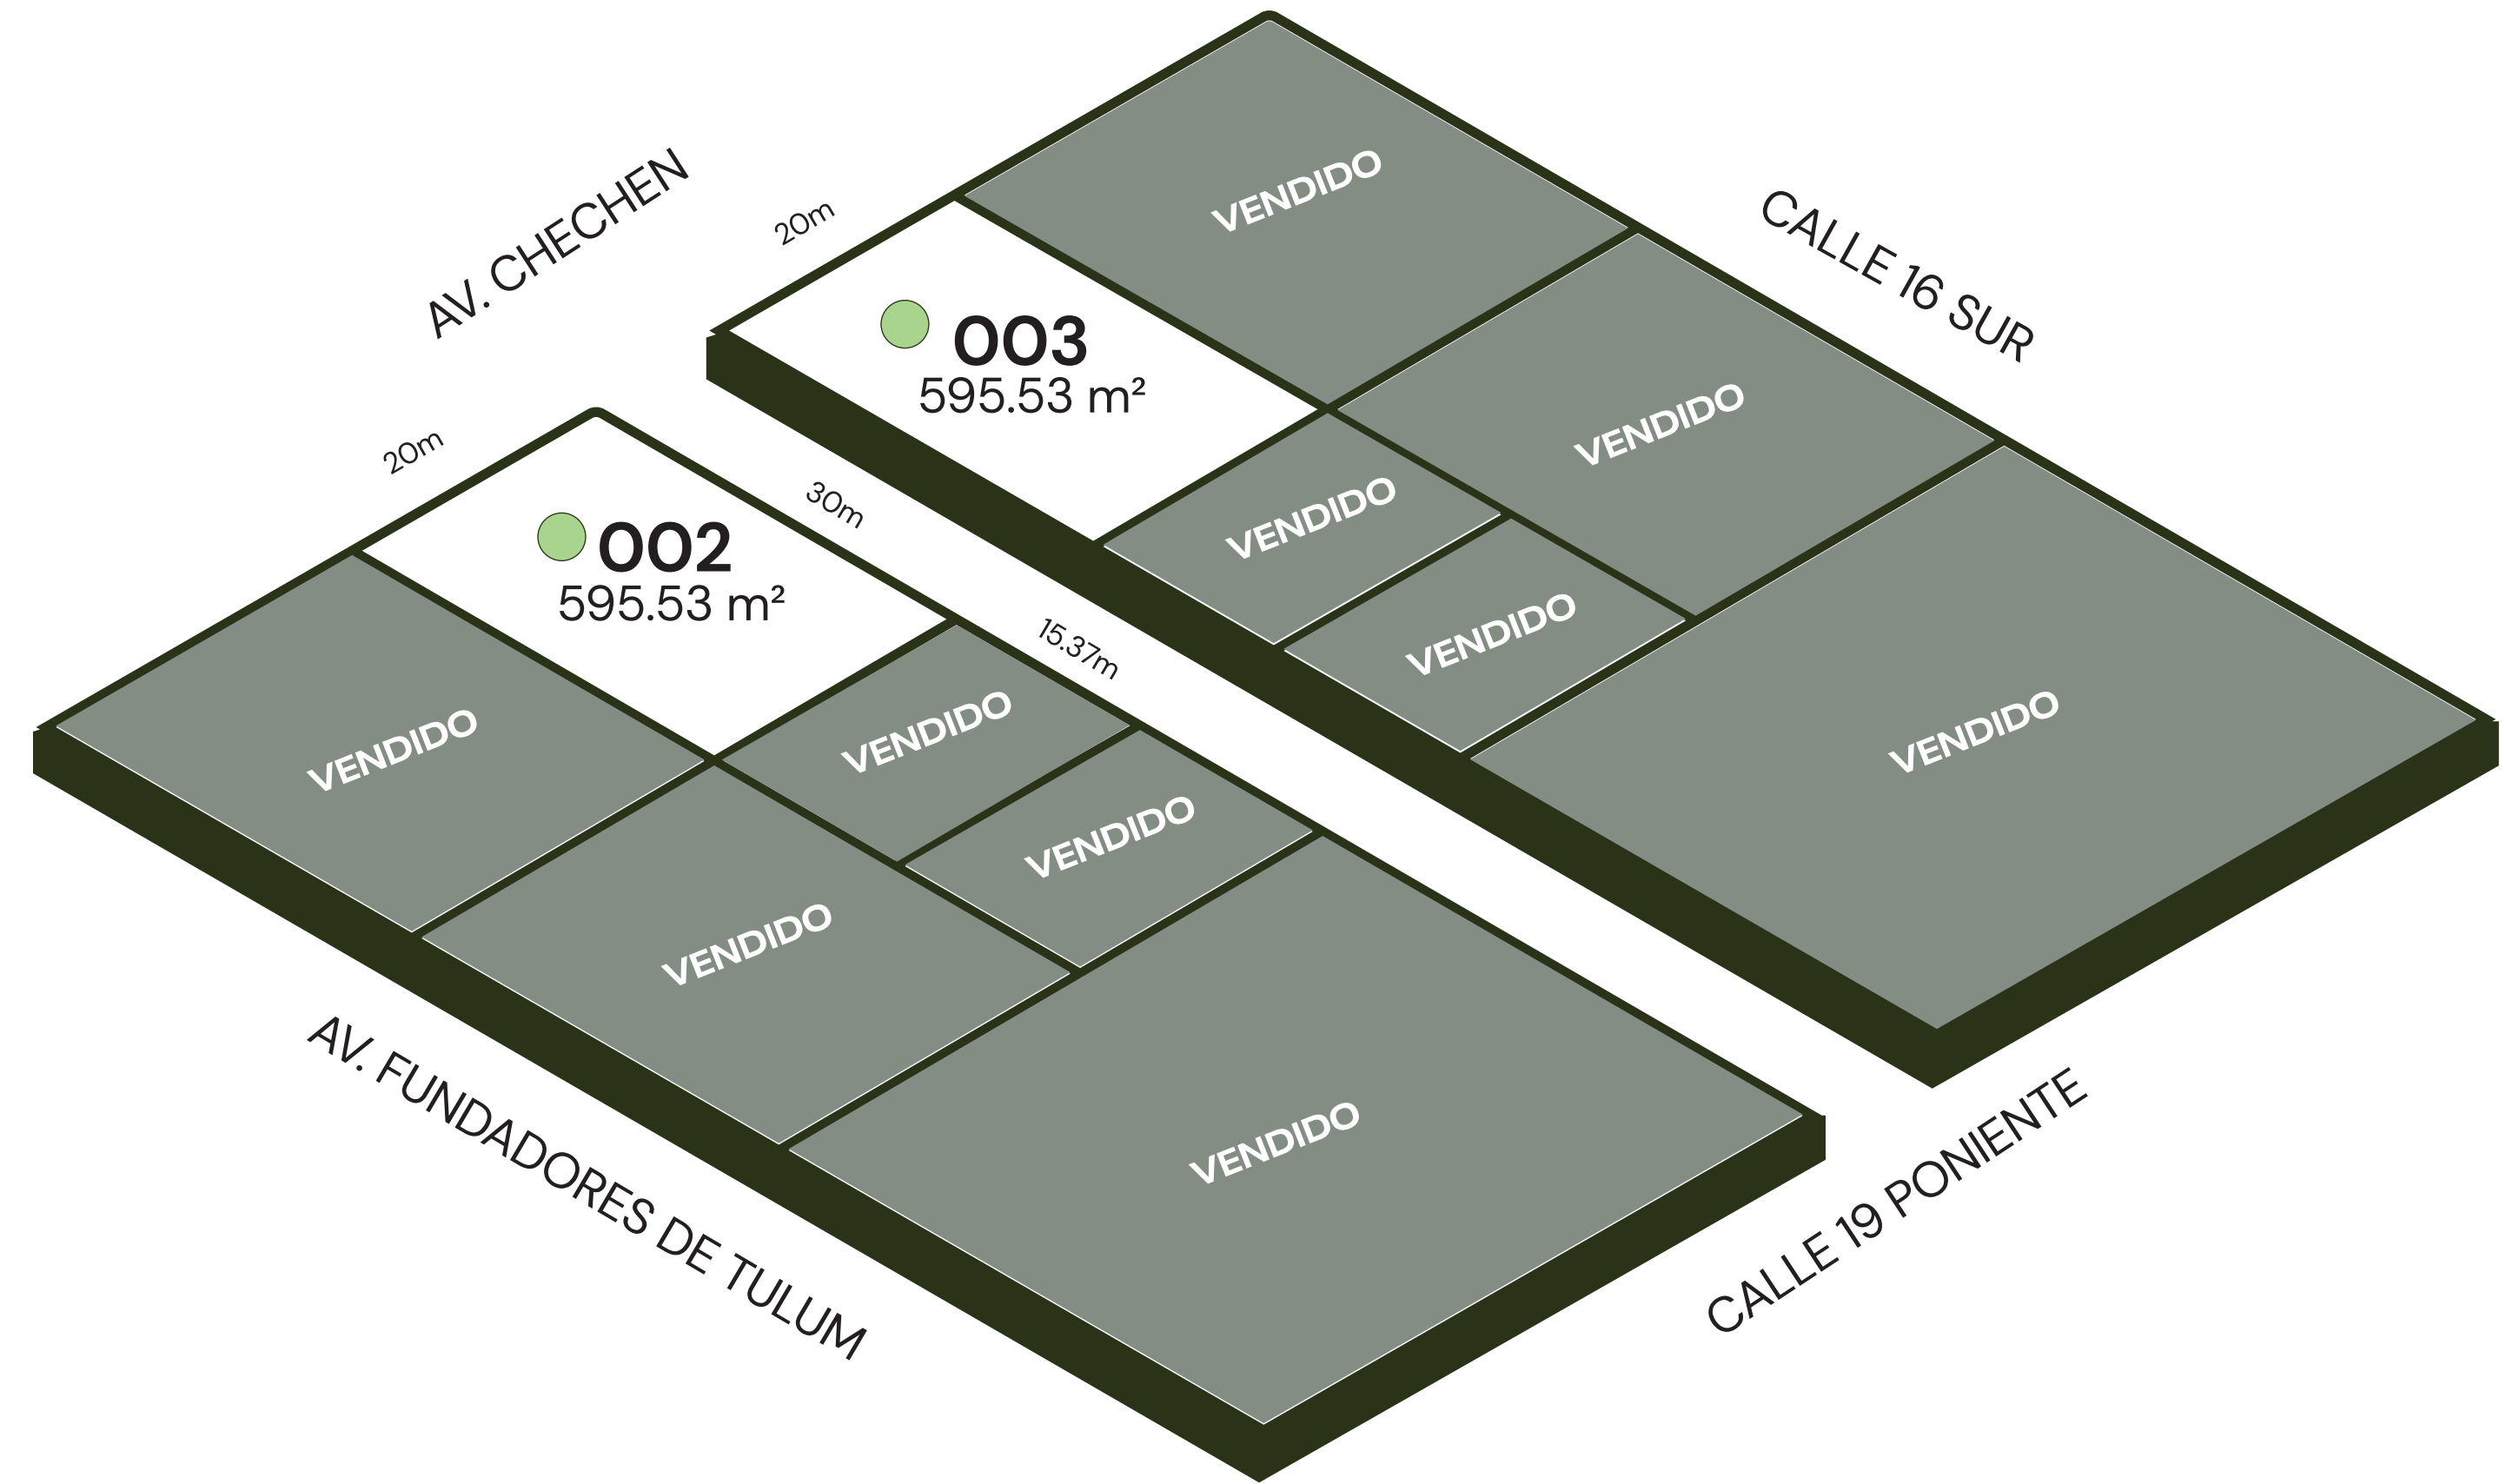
AV. CHECHEN

20m

VENDIDO

CALLE 16 SUR

003
595.53 m²

VENDIDO

VENDIDO

VENDIDO

VENDIDO

20m

30m

002
595.53 m²

15.37m

VENDIDO

VENDIDO

VENDIDO

VENDIDO

VENDIDO

AV. FUNDADORES DE TULUM

CALLE 19 PONIENTE